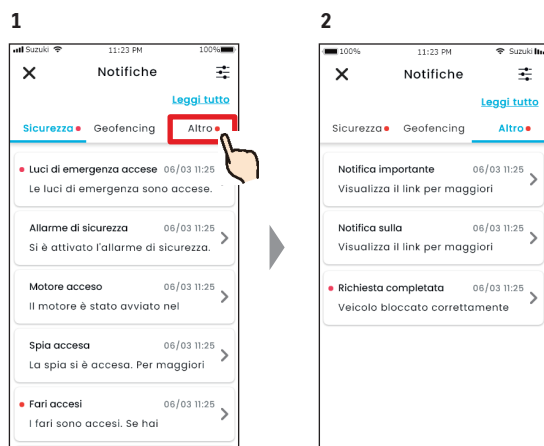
1

Suzuki 11:23 PM 100%

Notifiche

Leggi tutto

Sicurezza Geofencing Altro

Luci di emergenza accese 06/03 11:25
Le luci di emergenza sono accese.

Allarme di sicurezza 06/03 11:25
Si è attivato l'allarme di sicurezza.

Motore acceso 06/03 11:25
Il motore è stato avviato nel

Spia accesa 06/03 11:25
La spia si è accesa. Per maggiori

Fari accesi 06/03 11:25
I fari sono accesi. Se hai

2

100% 11:23 PM Suzuki

Notifiche

Leggi tutto

Sicurezza Geofencing Altro

Notifica importante 06/03 11:25
Visualizza il link per maggiori

Notifica sulla 06/03 11:25
Visualizza il link per maggiori

Richiesta completata 06/03 11:25
Veicolo bloccato correttamente